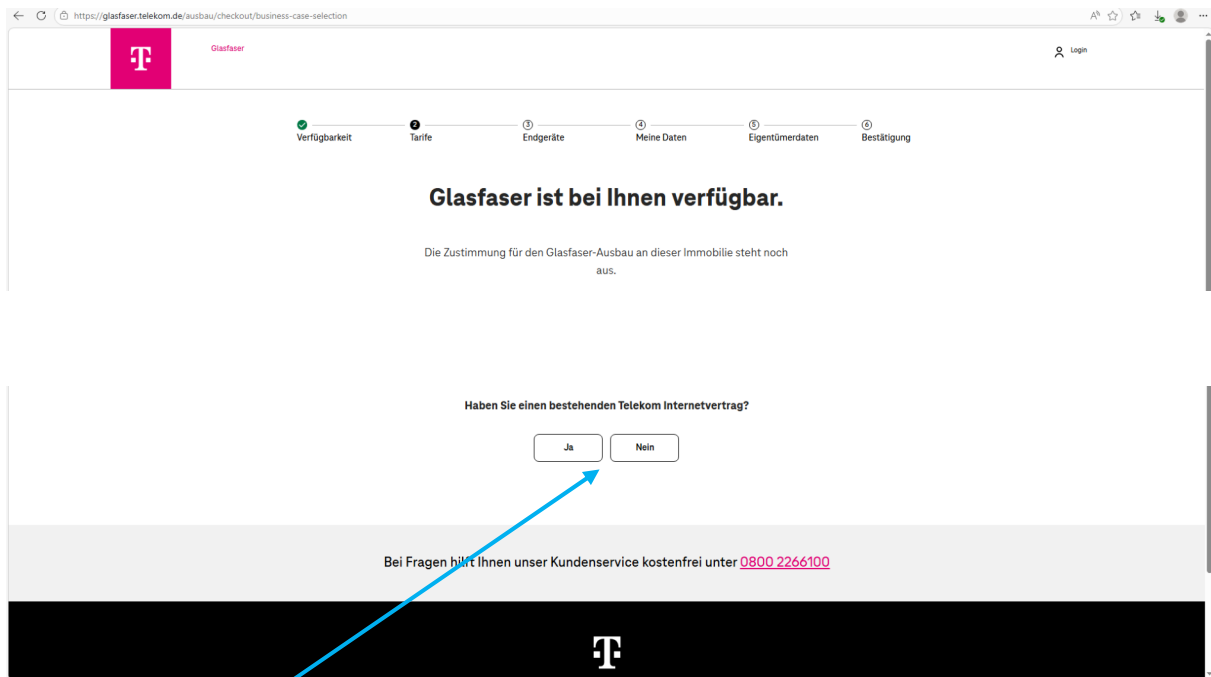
https://glasfaser.telekom.de/ausbau/checkout/business-case-selection

Glasfaser

Login

Verfügbarkeit
2 Tarife
3 Endgeräte
4 Meine Daten
5 Eigentümerdaten
6 Bestätigung

Glasfaser ist bei Ihnen verfügbar.

Die Zustimmung für den Glasfaser-Ausbau an dieser Immobilie steht noch aus.

Haben Sie einen bestehenden Telekom Internetvertrag?

Ja

Nein

Bei Fragen hilft Ihnen unser Kundenservice kostenfrei unter 0800 2266100